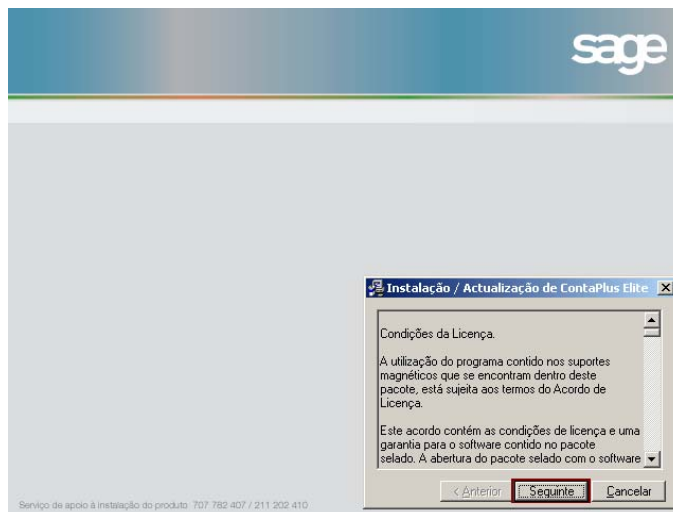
sage

Instalação / Actualização de ContaPlus Elite

Condições da Licença.

A utilização do programa contido nos suportes magnéticos que se encontram dentro deste pacote, está sujeita aos termos do Acordo de Licença.

Este acordo contém as condições de licença e uma garantia para o software contido no pacote selado. A abertura do pacote selado com o software

< Anterior | Seguinte | Cancelar

Serviço de apoio à instalação do produto 707 782 407 / 211 202 410